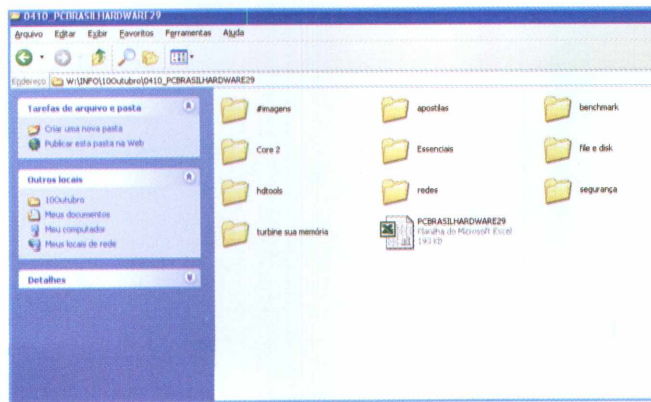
0410_PCBRASILHARDWARE29

Arquivo Editar Exibir Favoritos Ferramentas Ajuda

Endereço W:\INFO\10Outubro\0410_PCBRASILHARDWARE29

Tarefas de arquivo e pasta

Criar uma nova pasta
Publicar esta pasta na Web

Outros locais

10Outubro
Meus documentos
Meu computador
Meus locais de rede

Detalhes

#imagens
apostilas
benchmark
Core 2
Essenciais
file e disk
hdtools
redes
segurança
turbine sua memória
PCBRASILHARDWARE29
Planilha do Microsoft Excel
193 KB